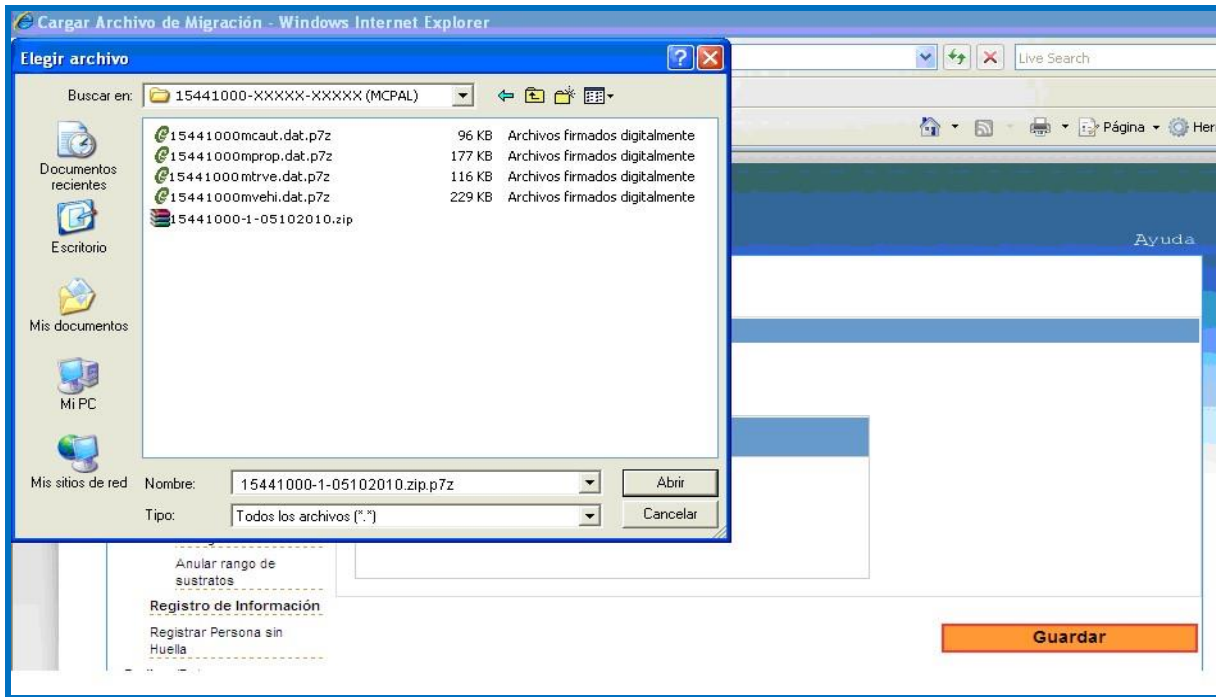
Cargar Archivo de Migración - Windows Internet Explorer

Elegir archivo

Live Search

Página · Her

Buscar en: 15441000-XXXXX-XXXXX (MCPAL)

Documentos recientes

Escritorio

Mis documentos

Mi PC

Mis sitios de red

| | | |
|---|---|---|
| 15441000mcaut.dat.p7z | 96 KB | Archivos firmados digitalmente |
| 15441000mprop.dat.p7z | 177 KB | Archivos firmados digitalmente |
| 15441000mtrve.dat.p7z | 116 KB | Archivos firmados digitalmente |
| 15441000mvehi.dat.p7z | 229 KB | Archivos firmados digitalmente |
| 15441000-1-05102010.zip | | |

Ayuda

Nombre: 15441000-1-05102010.zip.p7z

Abrir

Tipo: Todos los archivos (*.*)

Cancelar

Anular rango de sustratos

Registro de Información

Registrar Persona sin Huella

Guardar